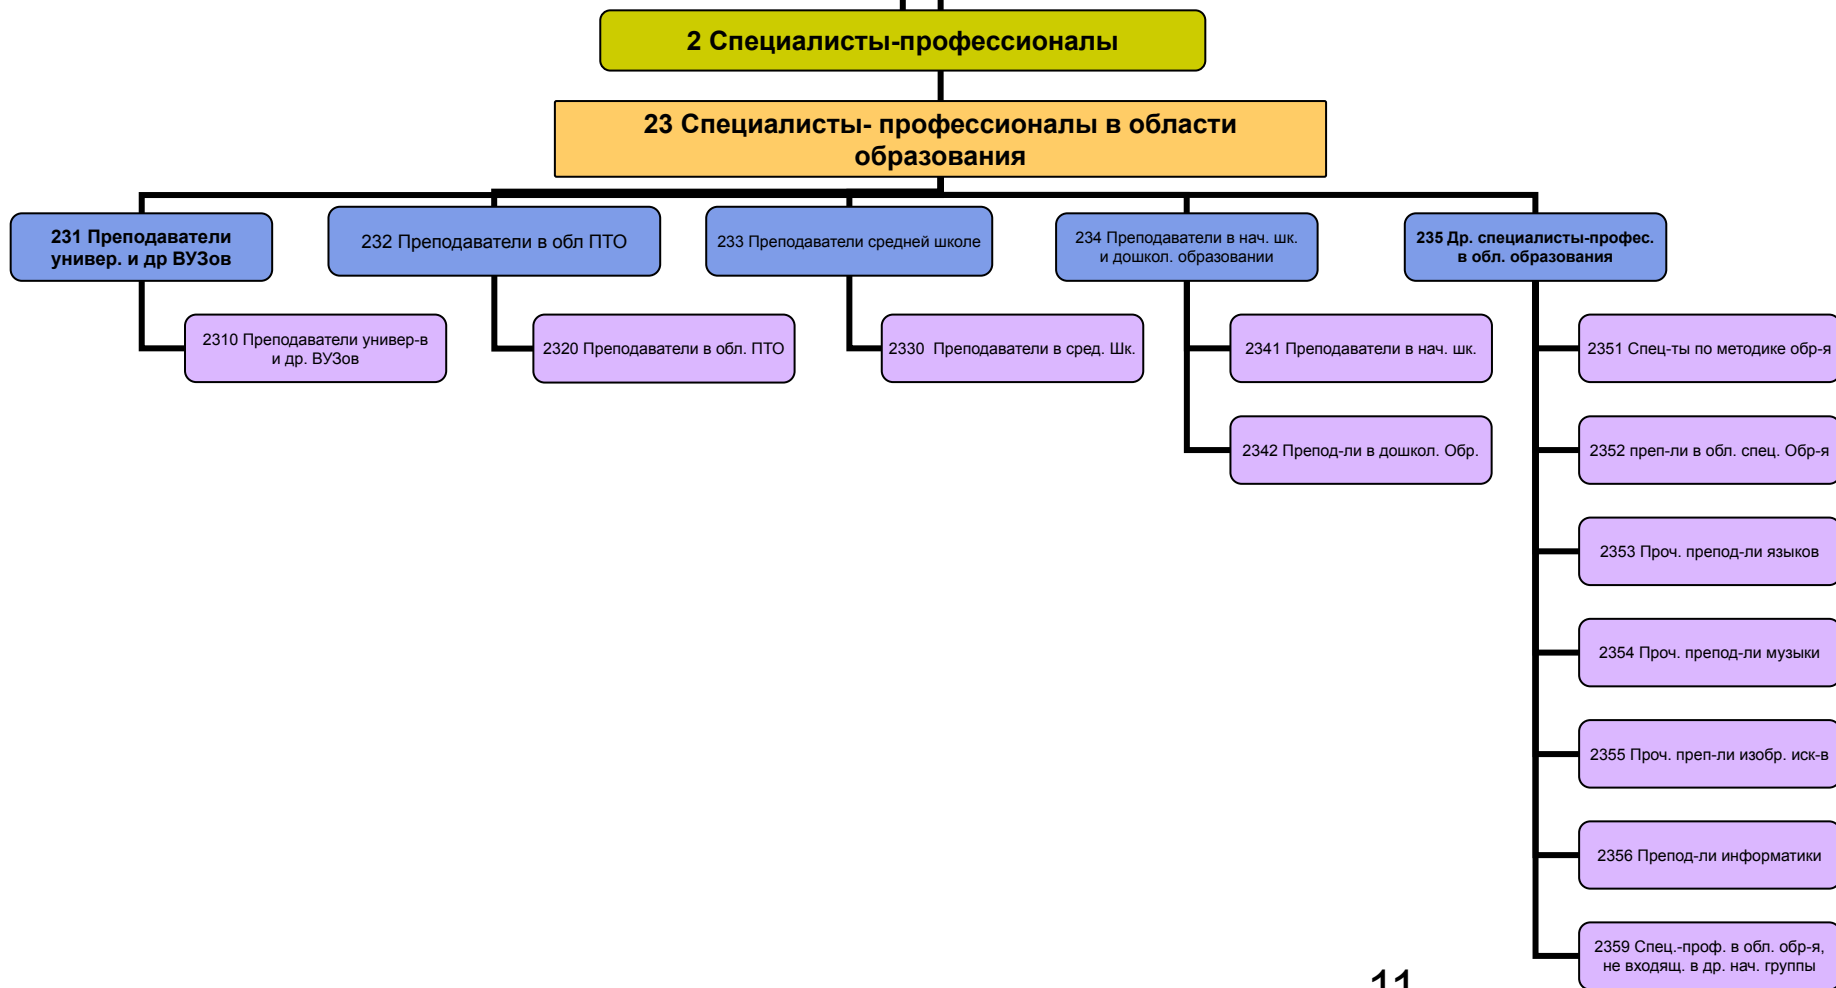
2 Специалисты-профессионалы

23 Специалисты- профессионалы в области образования

231 Преподаватели универ. и др ВУЗов

2310 Преподаватели универ-в и др. ВУЗов

232 Преподаватели в обл ПТО

2320 Преподаватели в обл. ПТО

233 Преподаватели средней школе

2330 Преподаватели в сред. Шк.

234 Преподаватели в нач. шк. и дошкол. образовании

2341 Преподаватели в нач. шк.

2342 Препод-ли в дошкол. Обр.

235 Др. специалисты-профес. в обл. образования

2351 Спец-ты по методике обр-я

2352 преп-ли в обл. спец. Обр-я

2353 Проч. препод-ли языков

2354 Проч. препод-ли музыки

2355 Проч. преп-ли изобр. иск-в

2356 Препод-ли информатики

2359 Спец.-проф. в обл. обр-я, не входящ. в др. нач. группы

11